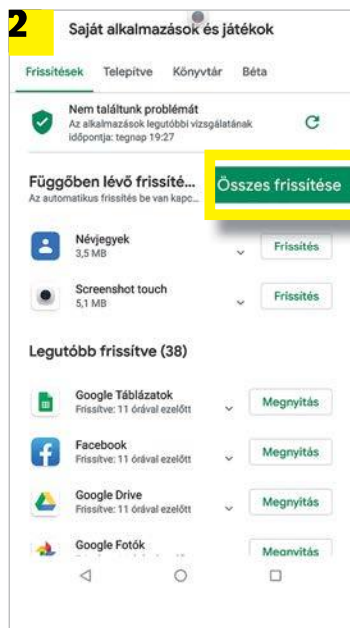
2

Saját alkalmazások és játékok

Frissítések Telepítve Könyvtár Béta

Nem találtunk problémát
Az alkalmazások legutóbbi vizsgálatának időpontja: tegnap 19:27

Függőben lévő frissíté...
Az automatikus frissítés be van kapc...

Összes frissítése

Névjegyek
3,5 MB
Frissítés

Screenshot touch
5,1 MB
Frissítés

Legutóbb frissítve (38)

Google Táblázatok
Frissítve: 11 órával ezelőtt
Megnyitás

Facebook
Frissítve: 11 órával ezelőtt
Megnyitás

Google Drive
Frissítve: 11 órával ezelőtt
Megnyitás

Google Fotók
Megnyitás